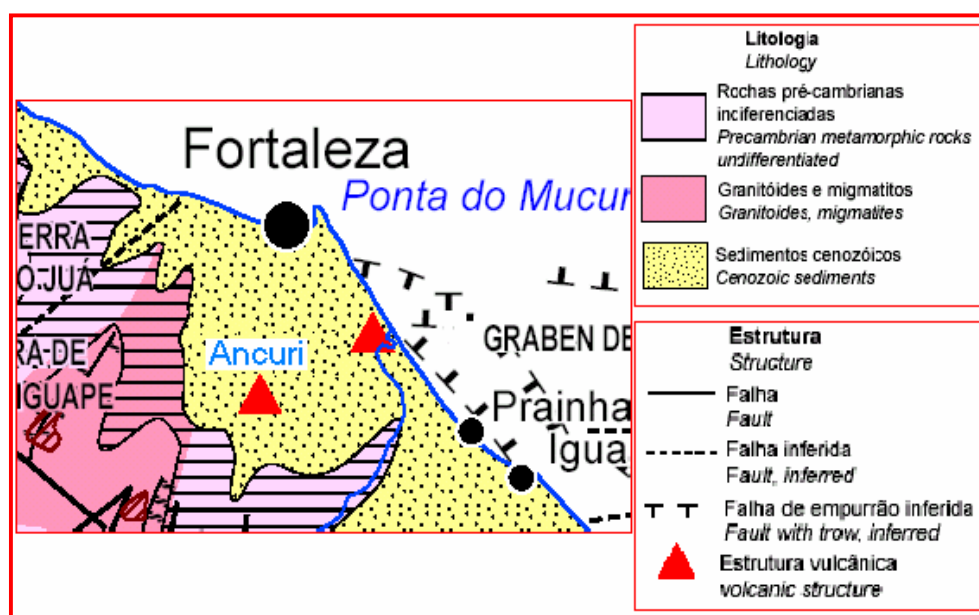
Fortaleza

Ponta do Mucur

ERRA

O JUÁ

RA DE

IGUAPE

Ancuri

GRABEN DE

Prainha

Igua

Litologia
Lithology

Rochas pré-cambrianas inciferenciadas
Precambrian metamorphic rocks undifferentiated

Granitóides e migmatitos
Granitoides, migmatites

Sedimentos cenozóicos
Cenozoic sediments

Estrutura
Structure

Falha
Fault

Falha inferida
Fault, inferred

Falha de empurrão inferida
Fault with trow, inferred

Estrutura vulcânica
volcanic structure